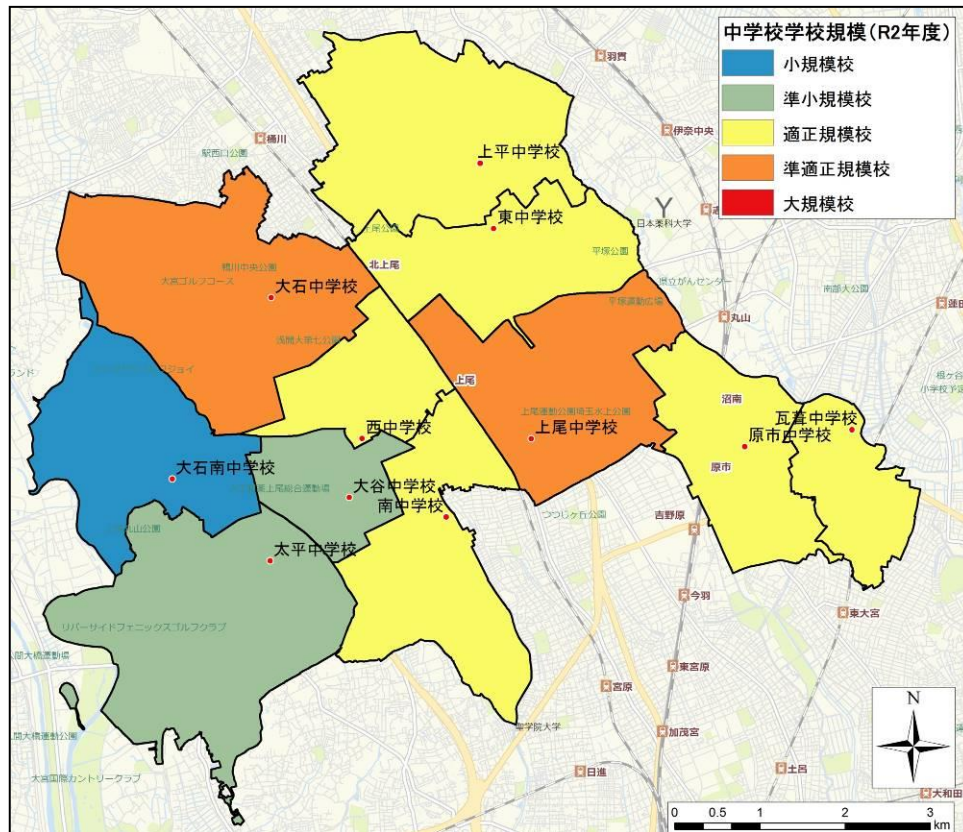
中学校学校規模（R2年度）

| | |
|---|---|
| | 小規模校 |
| | 準小規模校 |
| | 適正規模校 |
| | 準適正規模校 |
| | 大規模校 |

上平中学校
東中学校
大石中学校
西中学校
上尾中学校
瓦葺中学校
原市中学校
大石南中学校
大谷中学校
南中学校
太平中学校

羽貫
伊奈中央
日本薬科大学
平塚公園
駅西口公園
橋川
北上尾
上尾
丸山
沼南
原市
吉野原
今羽
東宮原
宮原
加茂宮
日進
土呂
東大宮
大和田
リバーサイドフェニックスゴルフクラブ
上尾運動公園
つつじヶ丘公園

N

0 0.5 1 2 3 km